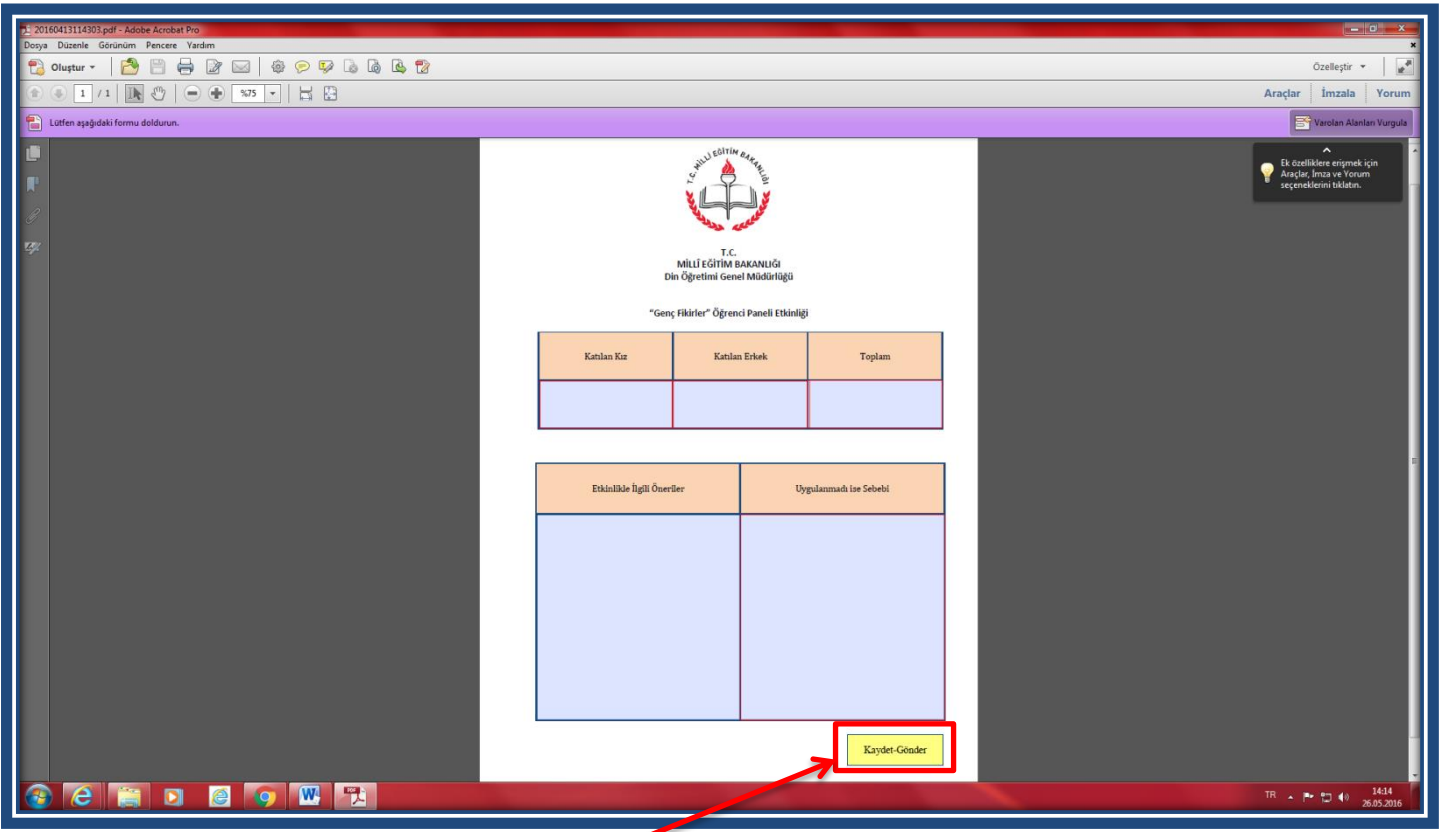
20160413114303.pdf - Adobe Acrobat Pro

Dosya Düzenle Görünüm Pencere Yardım

Oluştur

Özelleştir

1 / 1 %75

Araçlar İmzala Yorum

Lütfen aşağıdaki formu doldurun.

Varolan Alanları Vurgula

Ek özelliklere erişmek için Araçlar, İmza ve Yorum seçeneklerini tıklatın.

T.C. MİLLİ EĞİTİM BAKANLIĞI

T.C.
MİLLİ EĞİTİM BAKANLIĞI
Din Öğretimi Genel Müdürlüğü

"Genç Fikirler" Öğrenci Paneli Etkinliği

| Katılan Kız | Katılan Erkek | Toplam |
|---|---|---|
| | | |

| Etkinlikle İlgili Öneriler | Uygulanmadı ise Sebebi |
|---|---|
| | |

Kaydet-Gönder

TR 14:14 26.05.2016